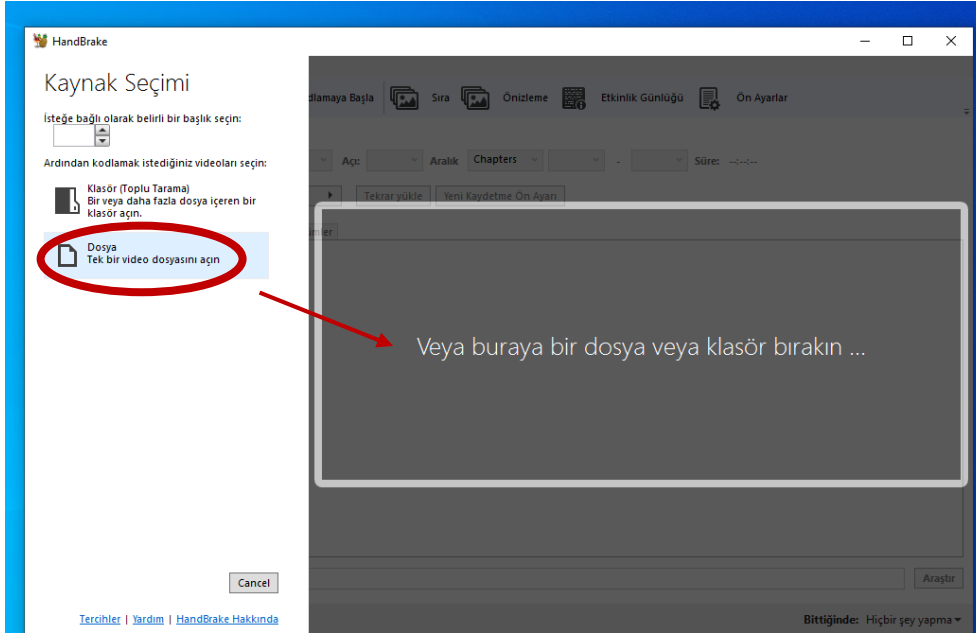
HandBrake

Kaynak Seçimi

İsteğe bağlı olarak belirli bir başlık seçin:

Ardından kodlamak istediğiniz videoları seçin:

Klasör (Toplu Tarama)
Bir veya daha fazla dosya içeren bir klasör açın.

Dosya
Tek bir video dosyasını açın

Cancel

Tercihler | Yardım | HandBrake Hakkında

dlamaya Başla Sıra Önizleme Etkinlik Günlüğü Ön Ayarlar

Açı: Aralık Chapters - Süre: --:--:--

Tekrar yükle Yeni Kaydetme Ön Ayarı

mler

Veya buraya bir dosya veya klasör bırakın ...

Araştır

Bittiğinde: Hiçbir şey yapma